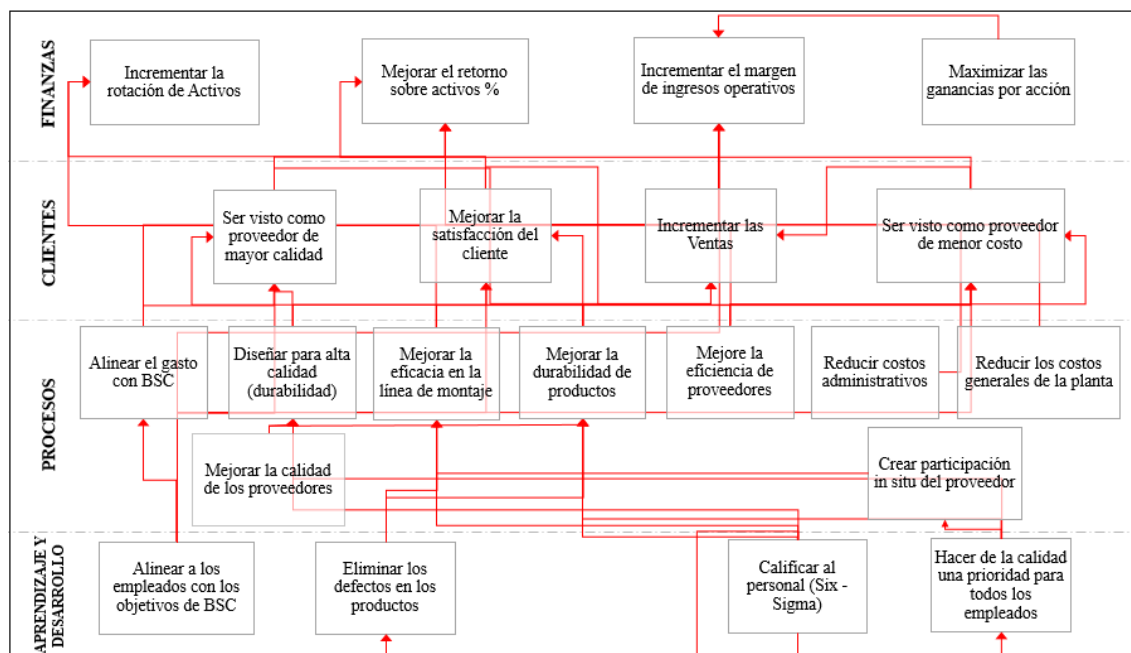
FINANZAS

Incrementar la rotación de Activos

Mejorar el retorno sobre activos %

Incrementar el margen de ingresos operativos

Maximizar las ganancias por acción

CLIENTES

Ser visto como proveedor de mayor calidad

Mejorar la satisfacción del cliente

Incrementar las Ventas

Ser visto como proveedor de menor costo

PROCESOS

Alinear el gasto con BSC

Diseñar para alta calidad (durabilidad)

Mejorar la eficacia en la línea de montaje

Mejorar la durabilidad de productos

Mejore la eficiencia de proveedores

Reducir costos administrativos

Reducir los costos generales de la planta

Mejorar la calidad de los proveedores

Crear participación in situ del proveedor

APRENDIZAJE Y DESARROLLO

Alinear a los empleados con los objetivos de BSC

Eliminar los defectos en los productos

Calificar al personal (Six - Sigma)

Hacer de la calidad una prioridad para todos los empleados